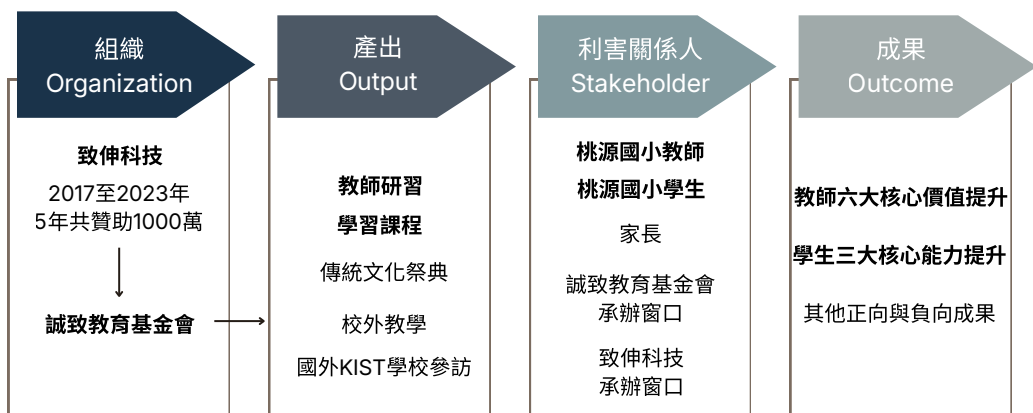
組織
Organization

致伸科技

2017至2023年
5年共贊助1000萬

誠致教育基金會

產出
Output

教師研習

學習課程

傳統文化祭典

校外教學

國外KIST學校參訪

利害關係人
Stakeholder

桃源國小教師

桃源國小學生

家長

誠致教育基金會
承辦窗口

致伸科技
承辦窗口

成果
Outcome

教師六大核心價值提升

學生三大核心能力提升

其他正向與負向成果